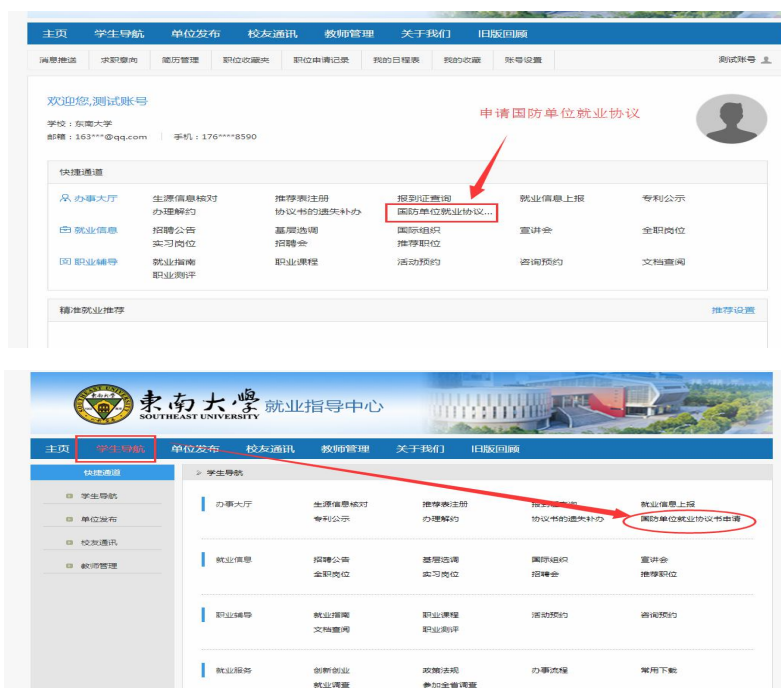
主页 学生导航 单位发布 校友通讯 教师管理 关于我们 旧版回顾

消息推送 求职意向 简历管理 职位收藏夹 职位申请记录 我的日程表 我的收藏 账号设置 测试账号

欢迎您,测试账号
学校：东南大学
邮箱：163***@qq.com 手机：176****8590

申请国防单位就业协议

快捷通道

办事大厅 生源信息核对 推荐表注册 报到证查询 就业信息上报 专利公示
办理解约 协议书的遗失补办 国防单位就业协议...

就业信息 招聘公告 基层选调 国际组织 宣讲会 全职岗位
实习岗位 招聘会 推荐职位

职业辅导 就业指南 职业课程 活动预约 咨询预约 文档查阅
职业测评

精准就业推荐 推荐设置

东南大學 SOUTHEAST UNIVERSITY 就业指导中心

主页 学生导航 单位发布 校友通讯 教师管理 关于我们 旧版回顾

快捷通道
学生导航
单位发布
校友通讯
教师管理

学生导航

办事大厅 生源信息核对 推荐表注册 报到证查询 就业信息上报
专利公示 办理解约 协议书的遗失补办 国防单位就业协议书申请

就业信息 招聘公告 基层选调 国际组织 宣讲会
全职岗位 实习岗位 招聘会 推荐职位

职业辅导 就业指南 职业课程 活动预约 咨询预约
文档查阅 职业测评

就业服务 创新创业 政策法规 办事流程 常用下载
就业调查 参加全省调查